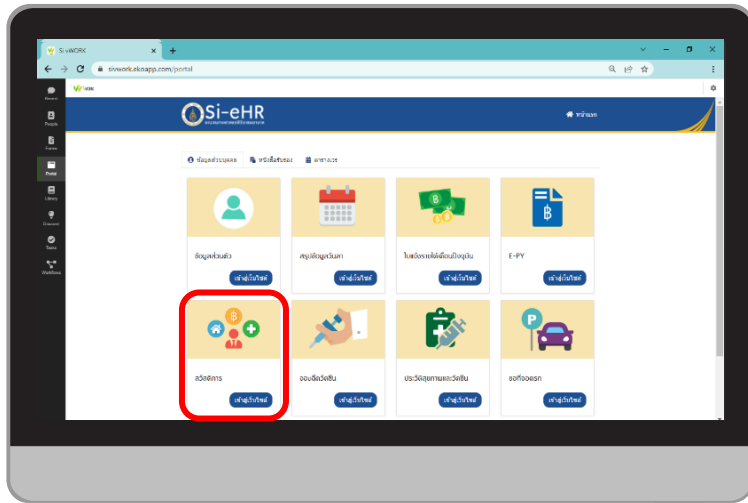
Si-WORK
sivwork.sicoapp.com/portal

Si-eHR

หน้าแรก

ข้อมูลส่วนบุคคล
หนังสือรับรอง
ตารางเวร

Home
People
Forms
Portal
Library
Discover
Tasks
Workflows

ข้อมูลส่วนตัว
เข้าสู่เว็บไซต์

สรุปข้อมูลวันลา
เข้าสู่เว็บไซต์

ใบแจ้งรายได้เดือนปัจจุบัน
เข้าสู่เว็บไซต์

E-PY
เข้าสู่เว็บไซต์

สวัสดิการ
เข้าสู่เว็บไซต์

จองฉีดวัคซีน
เข้าสู่เว็บไซต์

ประวัติสุขภาพและวัคซีน
เข้าสู่เว็บไซต์

ขอที่จอดรถ
เข้าสู่เว็บไซต์